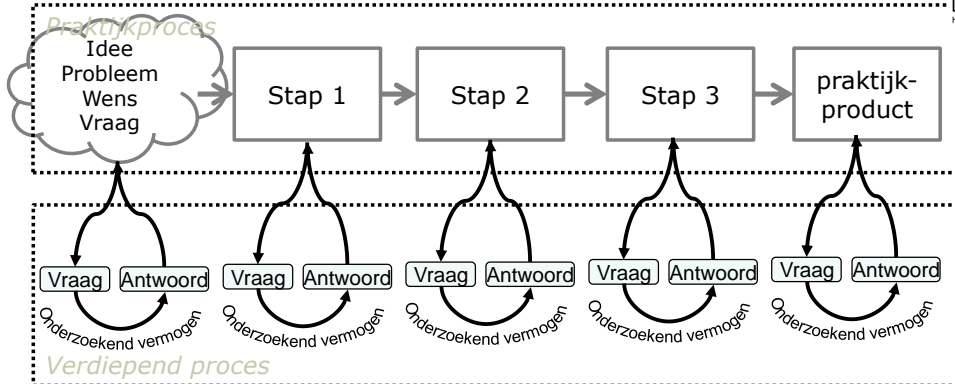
Praktijkproces

Idee
Probleem
Wens
Vraag

Stap 1

Stap 2

Stap 3

praktijk-product

Vraag Antwoord
Onderzoekend vermogen

Vraag Antwoord
Onderzoekend vermogen

Vraag Antwoord
Onderzoekend vermogen

Vraag Antwoord
Onderzoekend vermogen

Vraag Antwoord
Onderzoekend vermogen

Verdiepend proces